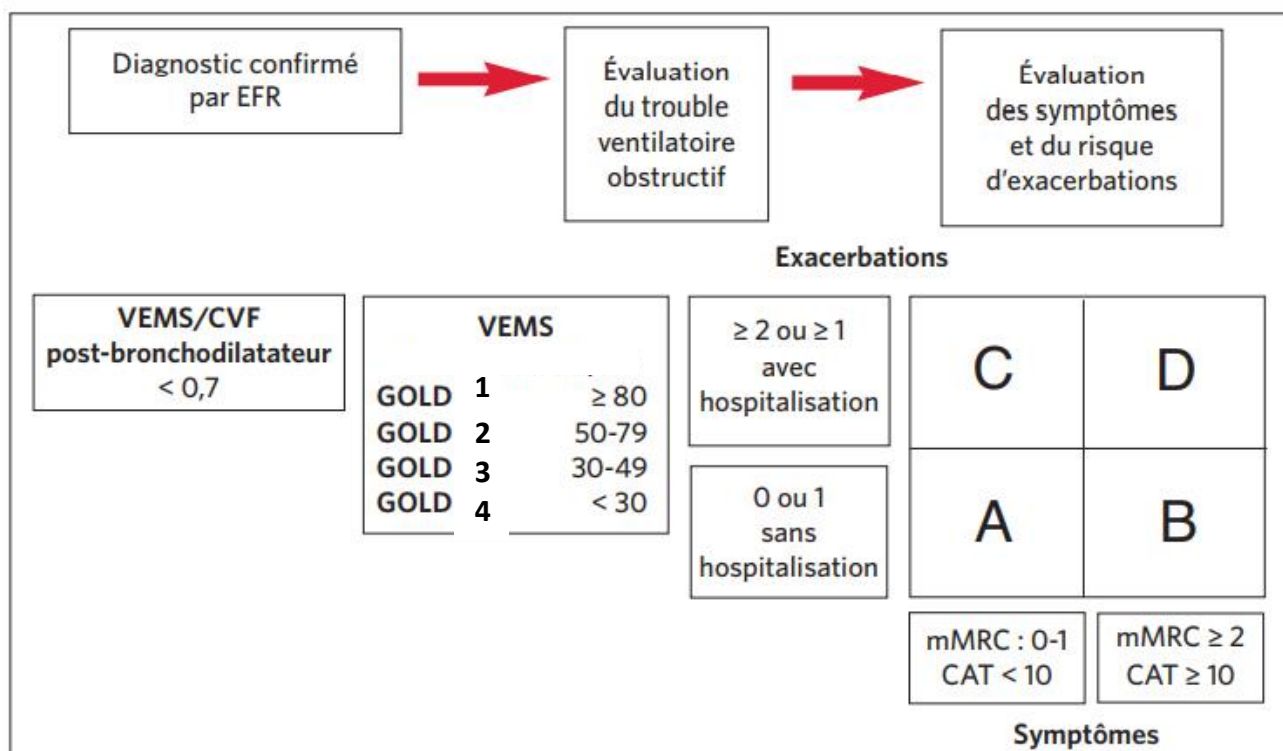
Diagnostic confirmé par EFR

Évaluation du trouble ventilatoire obstructif

Évaluation des symptômes et du risque d'exacerbations

Exacerbations

VEMS/CVF post-bronchodilatateur < 0,7

VEMS

| | |
|---|---|
| GOLD 1 | ≥ 80 |
| GOLD 2 | 50-79 |
| GOLD 3 | 30-49 |
| GOLD 4 | < 30 |

≥ 2 ou ≥ 1 avec hospitalisation

0 ou 1 sans hospitalisation

| | |
|---|---|
| C | D |
| A | B |

mMRC : 0-1 CAT < 10

mMRC ≥ 2 CAT ≥ 10

Symptômes